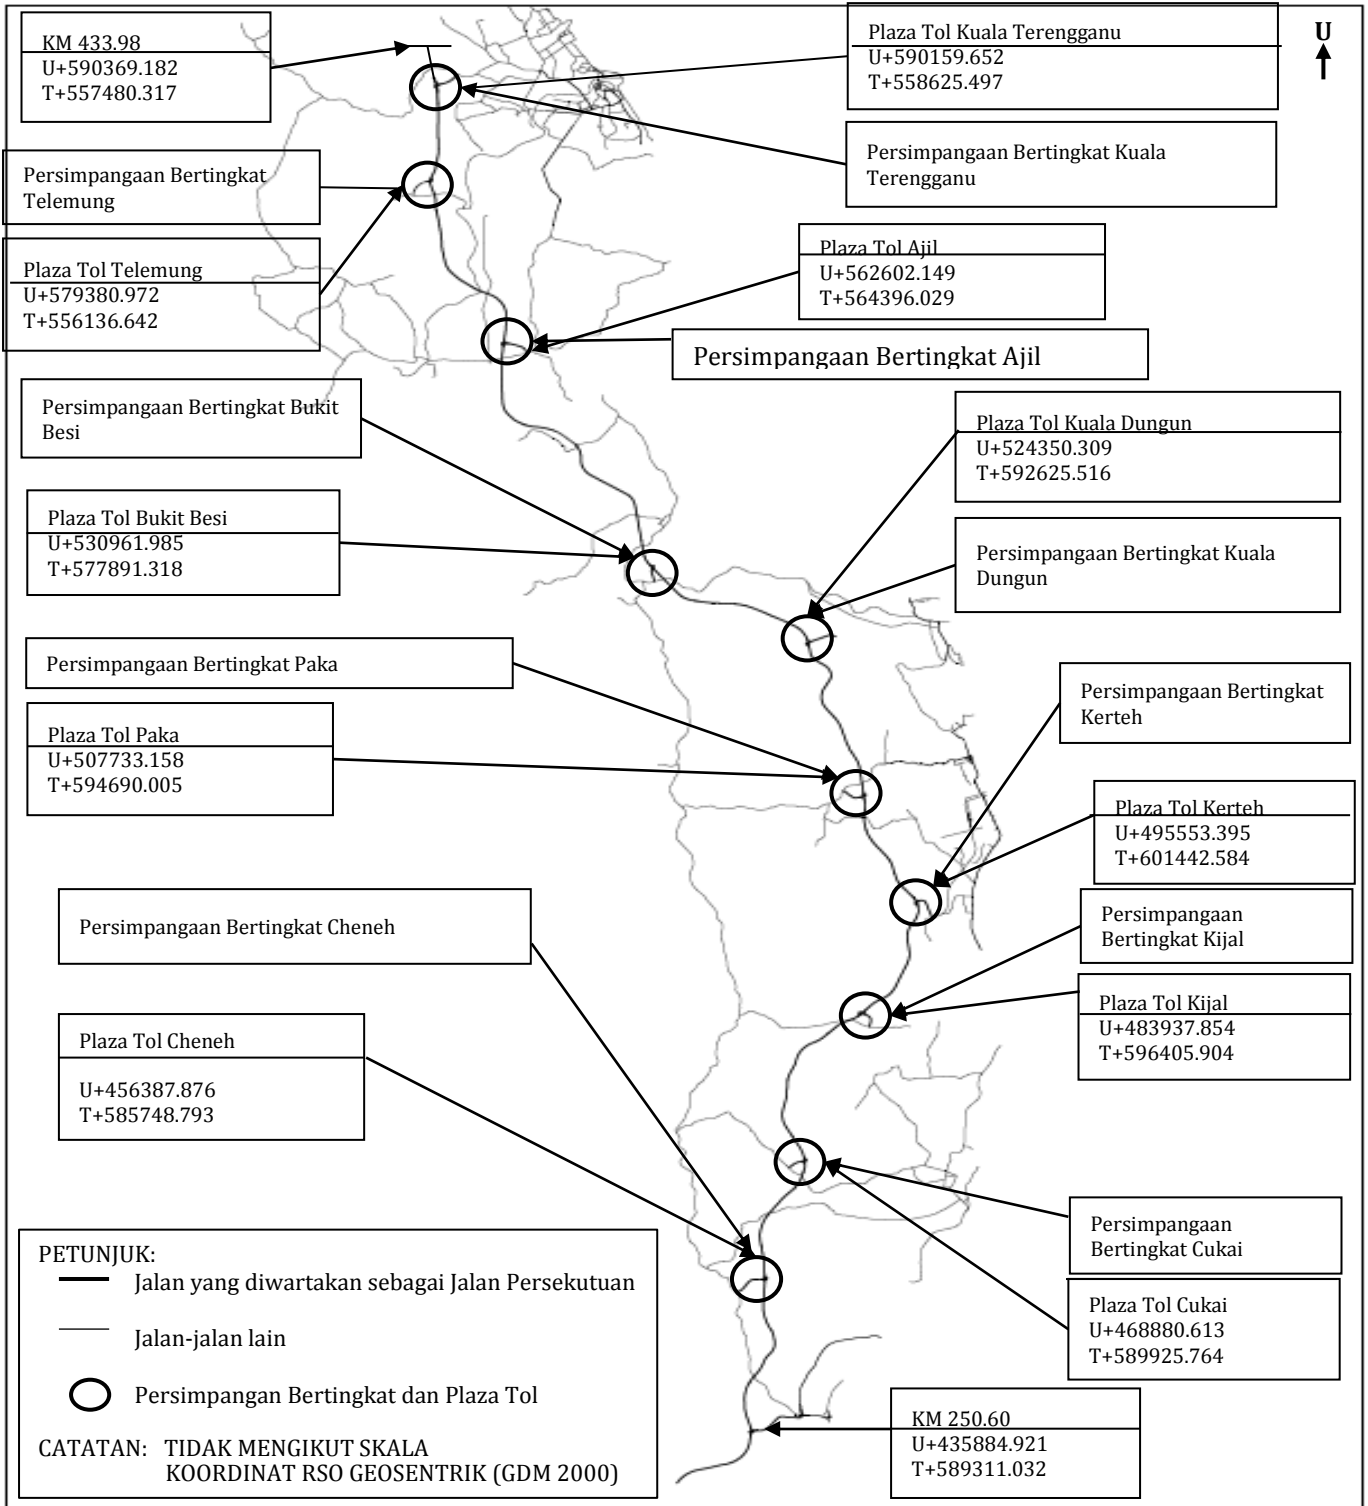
KM 433.98
U+590369.182
T+557480.317

Plaza Tol Kuala Terengganu
U+590159.652
T+558625.497

U

Persimpangaan Bertingkat Kuala Terengganu

Persimpangaan Bertingkat Telemung

Plaza Tol Telemung
U+579380.972
T+556136.642

Plaza Tol Ajil
U+562602.149
T+564396.029

Persimpangaan Bertingkat Ajil

Persimpangaan Bertingkat Bukit Besi

Plaza Tol Kuala Dungun
U+524350.309
T+592625.516

Plaza Tol Bukit Besi
U+530961.985
T+577891.318

Persimpangaan Bertingkat Kuala Dungun

Persimpangaan Bertingkat Paka

Persimpangaan Bertingkat Kerteh

Plaza Tol Paka
U+507733.158
T+594690.005

Plaza Tol Kerteh
U+495553.395
T+601442.584

Persimpangaan Bertingkat Cheneh

Persimpangaan Bertingkat Kijal

Plaza Tol Kijal
U+483937.854
T+596405.904

Plaza Tol Cheneh

U+456387.876
T+585748.793

Persimpangaan Bertingkat Cukai

PETUNJUK:
Jalan yang diwartakan sebagai Jalan Persekutuan
Jalan-jalan lain
Persimpangan Bertingkat dan Plaza Tol

CATATAN: TIDAK MENGIKUT SKALA
KOORDINAT RSO GEOSENTRIK (GDM 2000)

Plaza Tol Cukai
U+468880.613
T+589925.764

KM 250.60
U+435884.921
T+589311.032